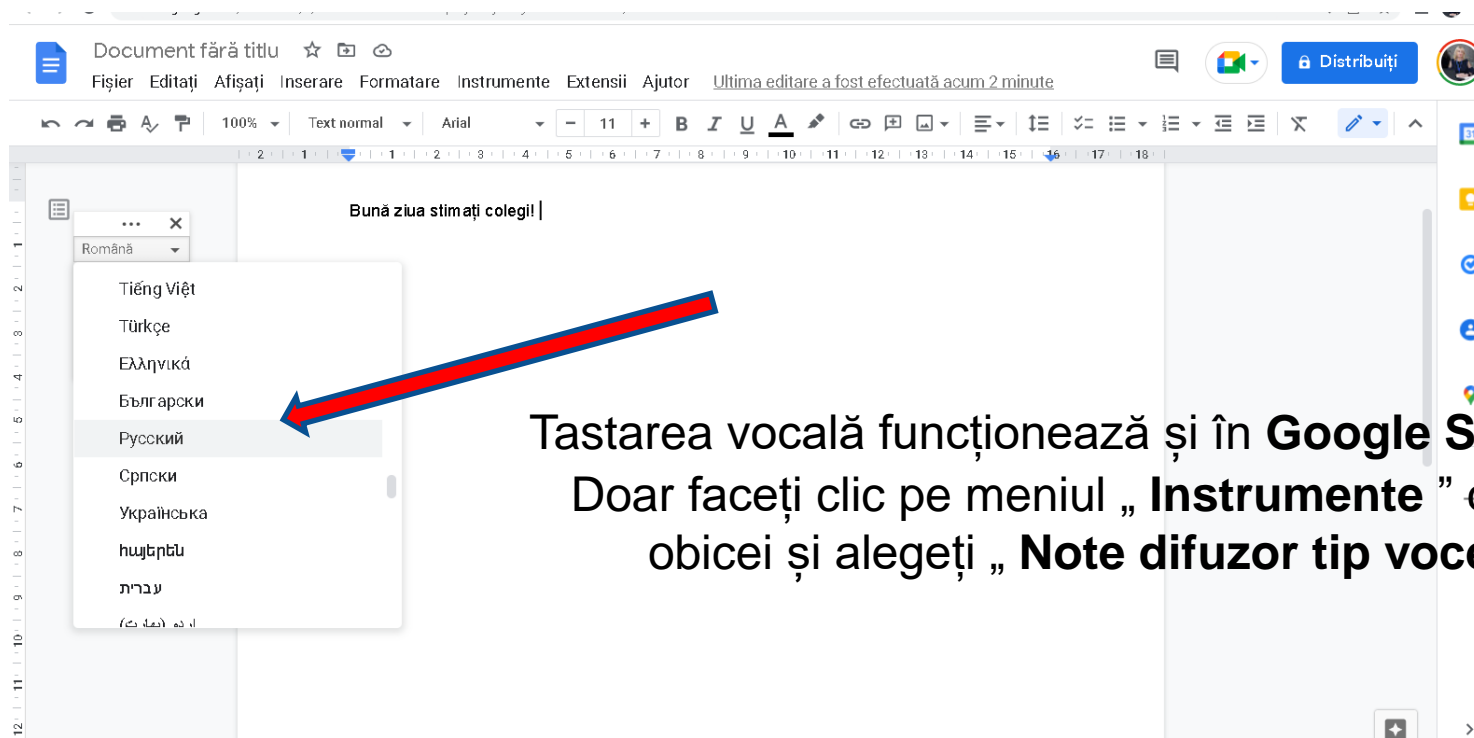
Document fără titlu

Fișier Editați Afișați Inserare Formatare Instrumente Extensii Ajutor Ultima editare a fost efectuată acum 2 minute

Distribuiți

100% Text normal Arial 11

Română

Tiếng Việt
Türkçe
Ελληνικά
Български
Русский
Српски
Українська
հայերեն
עברית
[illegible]

Bună ziua stimați colegi!

Tastarea vocală funcționează și în **Google S**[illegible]
Doar faceți clic pe meniul „ **Instrumente** ” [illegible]
obicei și alegeți „ **Note difuzor tip voc**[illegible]